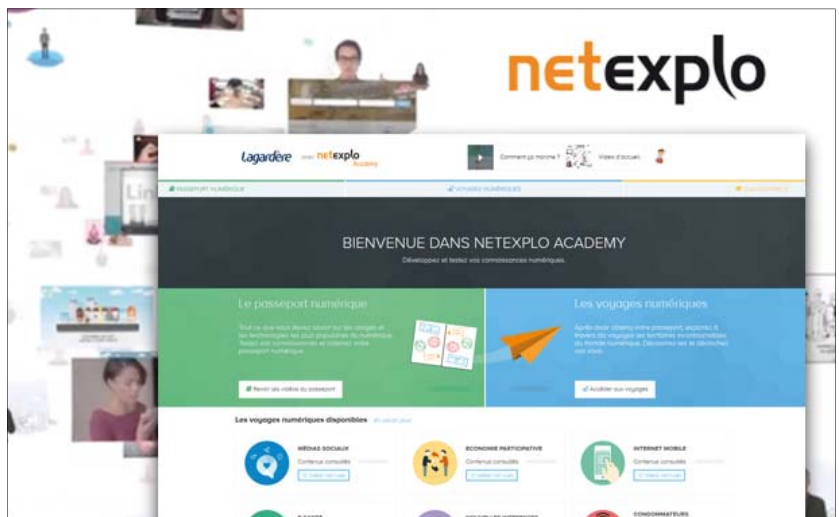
netexplo

Lagardère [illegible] netexplo Academy

Comment ça marche ? Vidéo d'accueil

PASSEPORT NUMÉRIQUE

VOYAGES NUMÉRIQUES

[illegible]

BIENVENUE DANS NETEXPLO ACADEMY

Développez et testez vos connaissances numériques.

Le passeport numérique

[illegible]

Revoir les vidéos du passeport

Les voyages numériques

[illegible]

Accéder aux voyages

Les voyages numériques disponibles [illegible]

MÉDIAS SOCIAUX

Contenus consultés

ÉCONOMIE PARTICIPATIVE

Contenus consultés

INTERNET MOBILE

Contenus consultés

CONSOMMATEURS